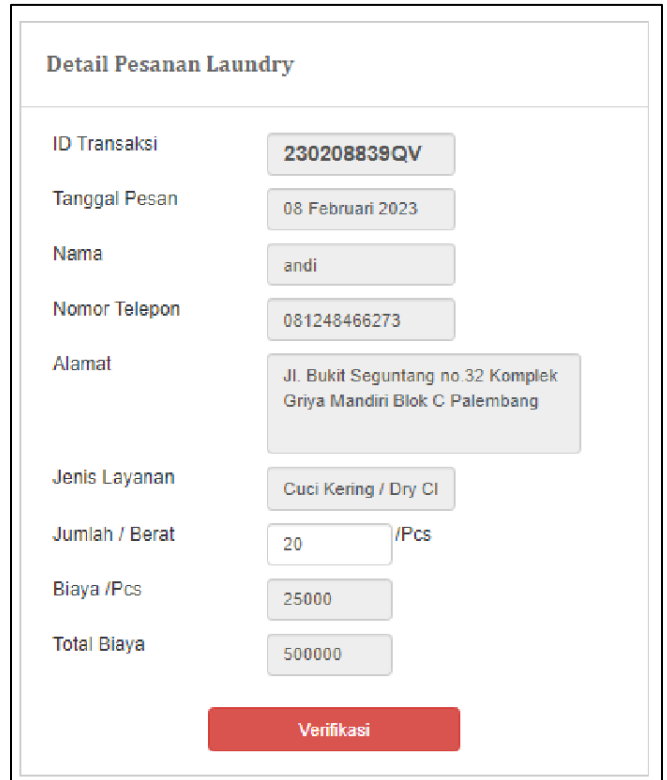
Detail Pesanan Laundry

ID Transaksi 230208839QV

Tanggal Pesan 08 Februari 2023

Nama andi

Nomor Telepon 081248466273

Alamat Jl. Bukit Seguntang no.32 Komplek Griya Mandiri Blok C Palembang

Jenis Layanan Cuci Kering / Dry Cl

Jumlah / Berat 20 /Pcs

Biaya /Pcs 25000

Total Biaya 500000

Verifikasi